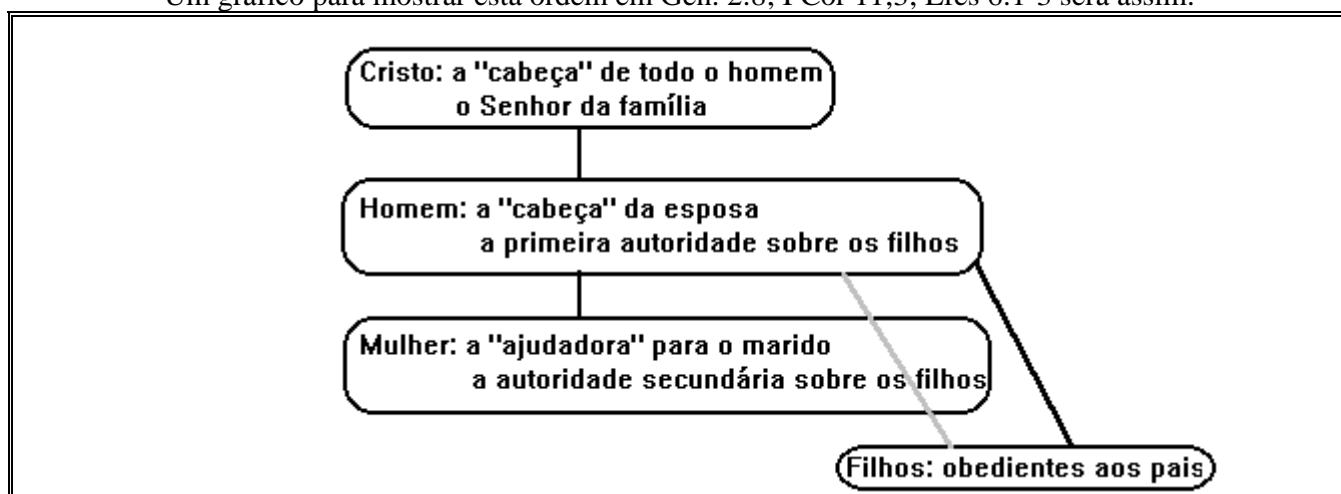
Um gráfico para mostrar esta ordem em Gen. 2:8; I Cor 11,3; Efés 6:1-3 será assim:

Cristo: a "cabeça" de todo o homem
o Senhor da família

Homem: a "cabeça" da esposa
a primeira autoridade sobre os filhos

Mulher: a "ajudadora" para o marido
a autoridade secundária sobre os filhos

Filhos: obedientes aos pais